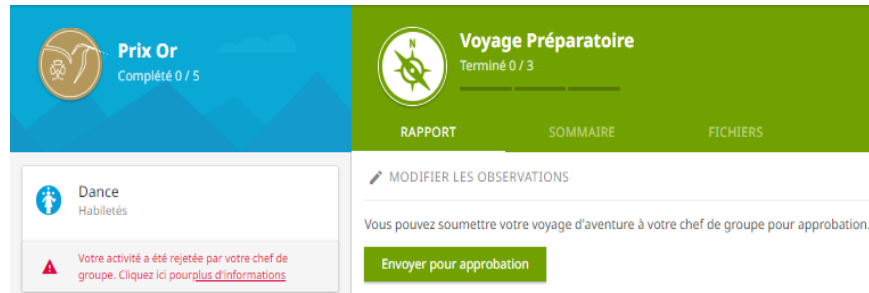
Prix Or
Complété 0 / 5

Voyage Préparatoire
Terminé 0 / 3

RAPPORT SOMMAIRE FICHIERS

Dance
Habiletés

Votre activité a été rejetée par votre chef de groupe. Cliquez ici pourplus d'informations

MODIFIER LES OBSERVATIONS

Vous pouvez soumettre votre voyage d'aventure à votre chef de groupe pour approbation.

Envoyer pour approbation